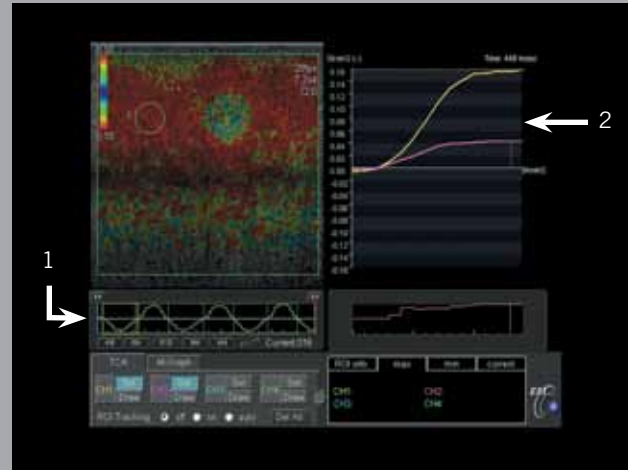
2

1

Strain[-]

Time: 468 msec

0.16
0.14
0.12
0.10
0.08
0.06
0.04
0.02
0.00
-0.02
-0.04
-0.06
-0.08
-0.10
-0.12
-0.14
-0.16

Current: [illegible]

TCA

ROI Tracking

CH1
CH2
CH3
CH4

Draw

Del All

max
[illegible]
current